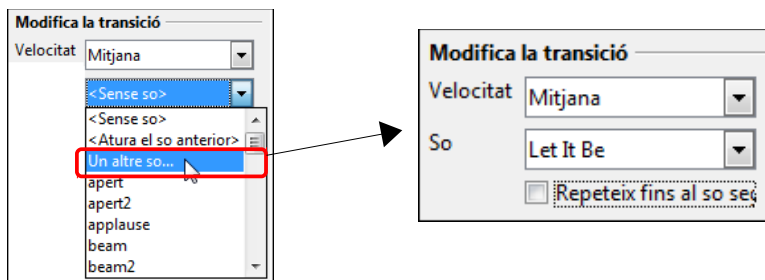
Modifica la transició
Velocitat Mitjana
<Sense so>
<Sense so>
<Atura el so anterior>
Un altre so...
apert
apert2
applause
beam
beam2

Modifica la transició
Velocitat Mitjana
So Let It Be
Repeteix fins al so seg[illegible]